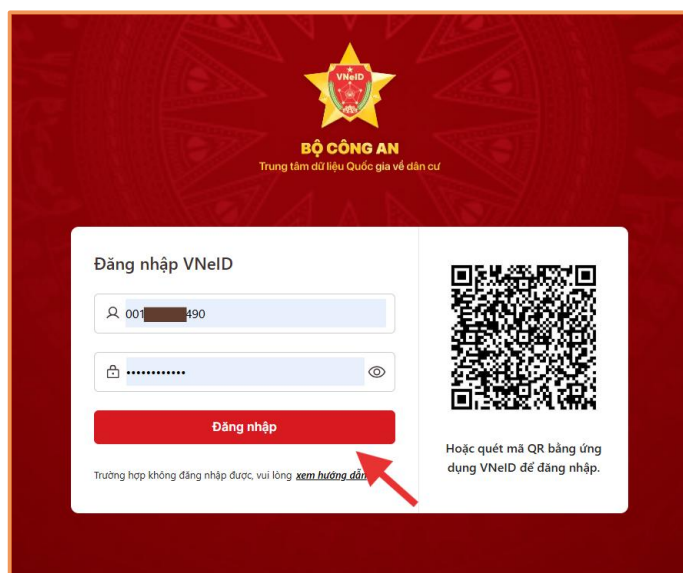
VNeID

BỘ CÔNG AN
Trung tâm dữ liệu Quốc gia về dân cư

Đăng nhập VNeID

001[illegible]490

••••••••••••

Đăng nhập

Trường hợp không đăng nhập được, vui lòng xem hướng dẫ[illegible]

Hoặc quét mã QR bằng ứng dụng VNeID để đăng nhập.